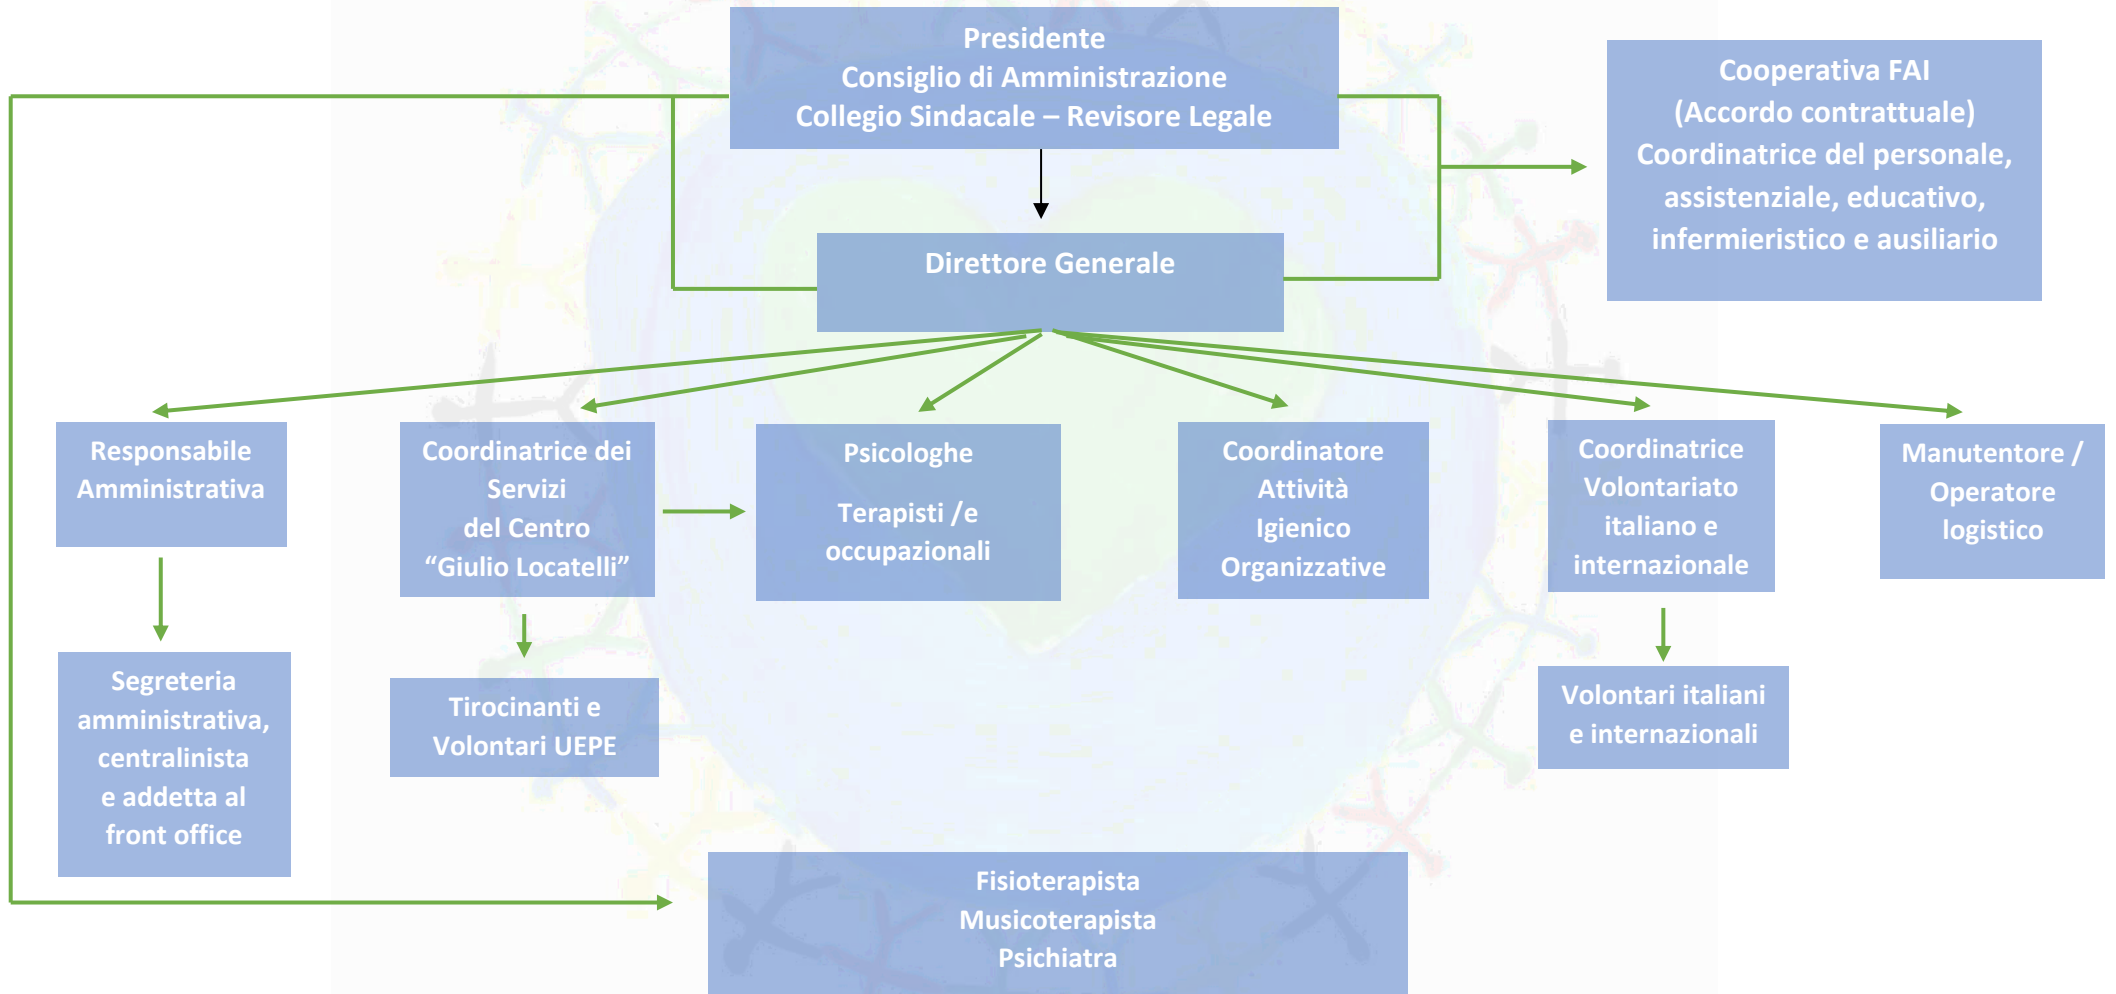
Presidente
Consiglio di Amministrazione
Collegio Sindacale – Revisore Legale

Cooperativa FAI
(Accordo contrattuale)
Coordinatrice del personale, assistenziale, educativo, infermieristico e ausiliario

Direttore Generale

Responsabile Amministrativa

Coordinatrice dei Servizi del Centro "Giulio Locatelli"

Psicologhe

Terapisti /e occupazionali

Coordinatore Attività Igienico Organizzative

Coordinatrice Volontariato italiano e internazionale

Manutentore / Operatore logistico

Segreteria amministrativa, centralinista e addetta al front office

Tirocinanti e Volontari UEPE

Volontari italiani e internazionali

Fisioterapista
Musicoterapista
Psichiatra